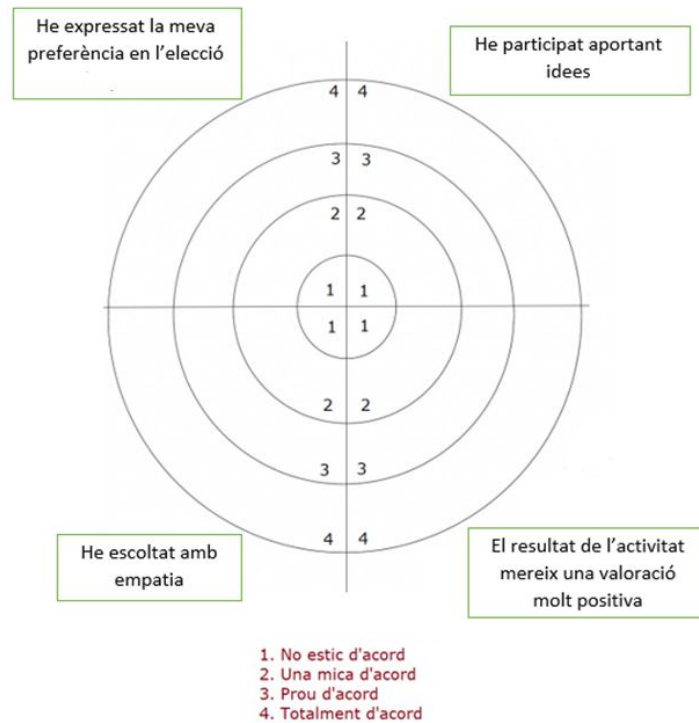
He expressat la meva preferència en l'elecció

He participat aportant idees

4 4

3 3

2 2

1 1

1 1

2 2

3 3

4 4

He escoltat amb empatia

El resultat de l'activitat mereix una valoració molt positiva

1. No estic d'acord
2. Una mica d'acord
3. Prou d'acord
4. Totalment d'acord